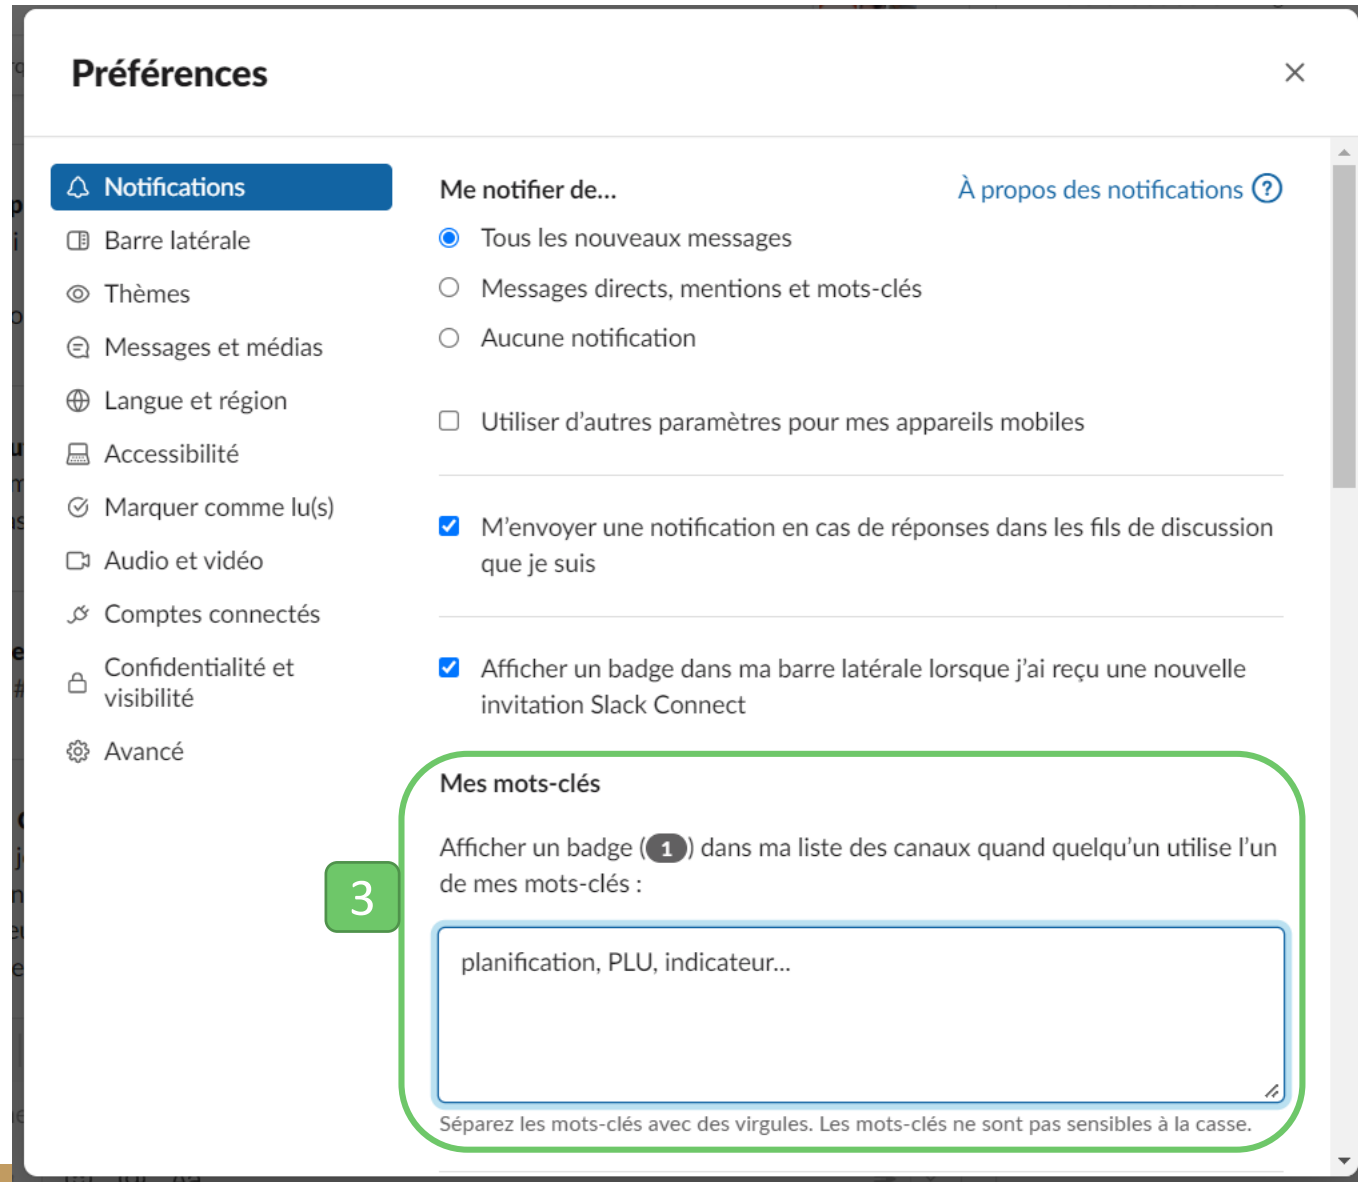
Préférences

×

Notifications
Barre latérale
Thèmes
Messages et médias
Langue et région
Accessibilité
Marquer comme lu(s)
Audio et vidéo
Comptes connectés
Confidentialité et visibilité
Avancé

Me notifier de...

À propos des notifications ?

Tous les nouveaux messages
Messages directs, mentions et mots-clés
Aucune notification

Utiliser d'autres paramètres pour mes appareils mobiles

M'envoyer une notification en cas de réponses dans les fils de discussion que je suis

Afficher un badge dans ma barre latérale lorsque j'ai reçu une nouvelle invitation Slack Connect

Mes mots-clés

Afficher un badge (1) dans ma liste des canaux quand quelqu'un utilise l'un de mes mots-clés :

3

planification, PLU, indicateur...

Séparez les mots-clés avec des virgules. Les mots-clés ne sont pas sensibles à la casse.